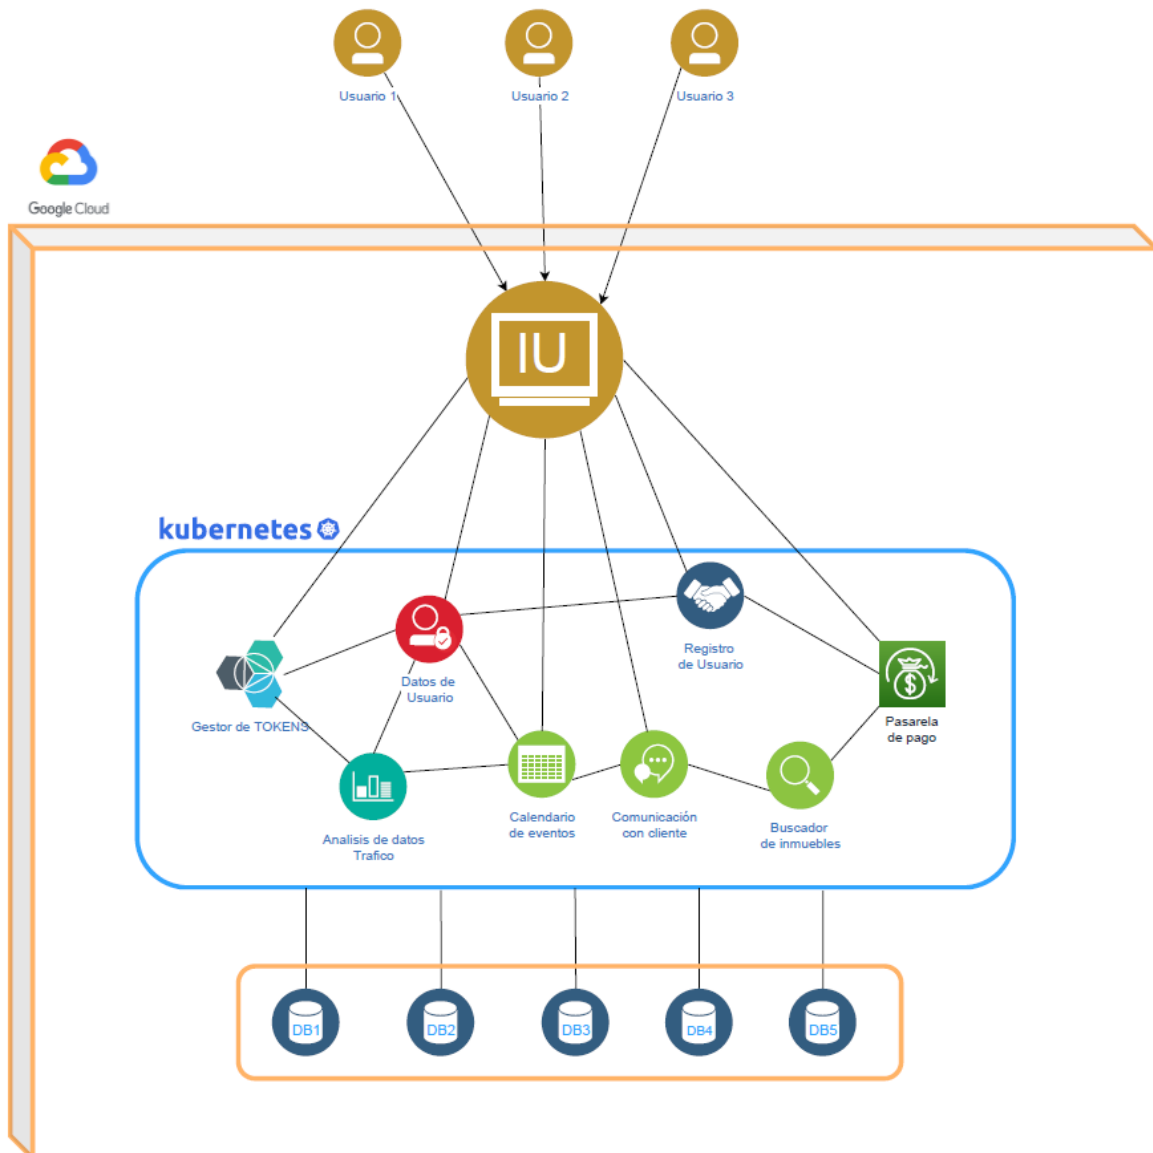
Usuario 1
Usuario 2
Usuario 3

Google Cloud

IU

kubernetes

Registro de Usuario

Datos de Usuario

Gestor de TOKENS

Pasarela de pago

Analisis de datos Trafico

Calendario de eventos

Comunicación con cliente

Buscador de inmuebles

DB1
DB2
DB3
DB4
DB5